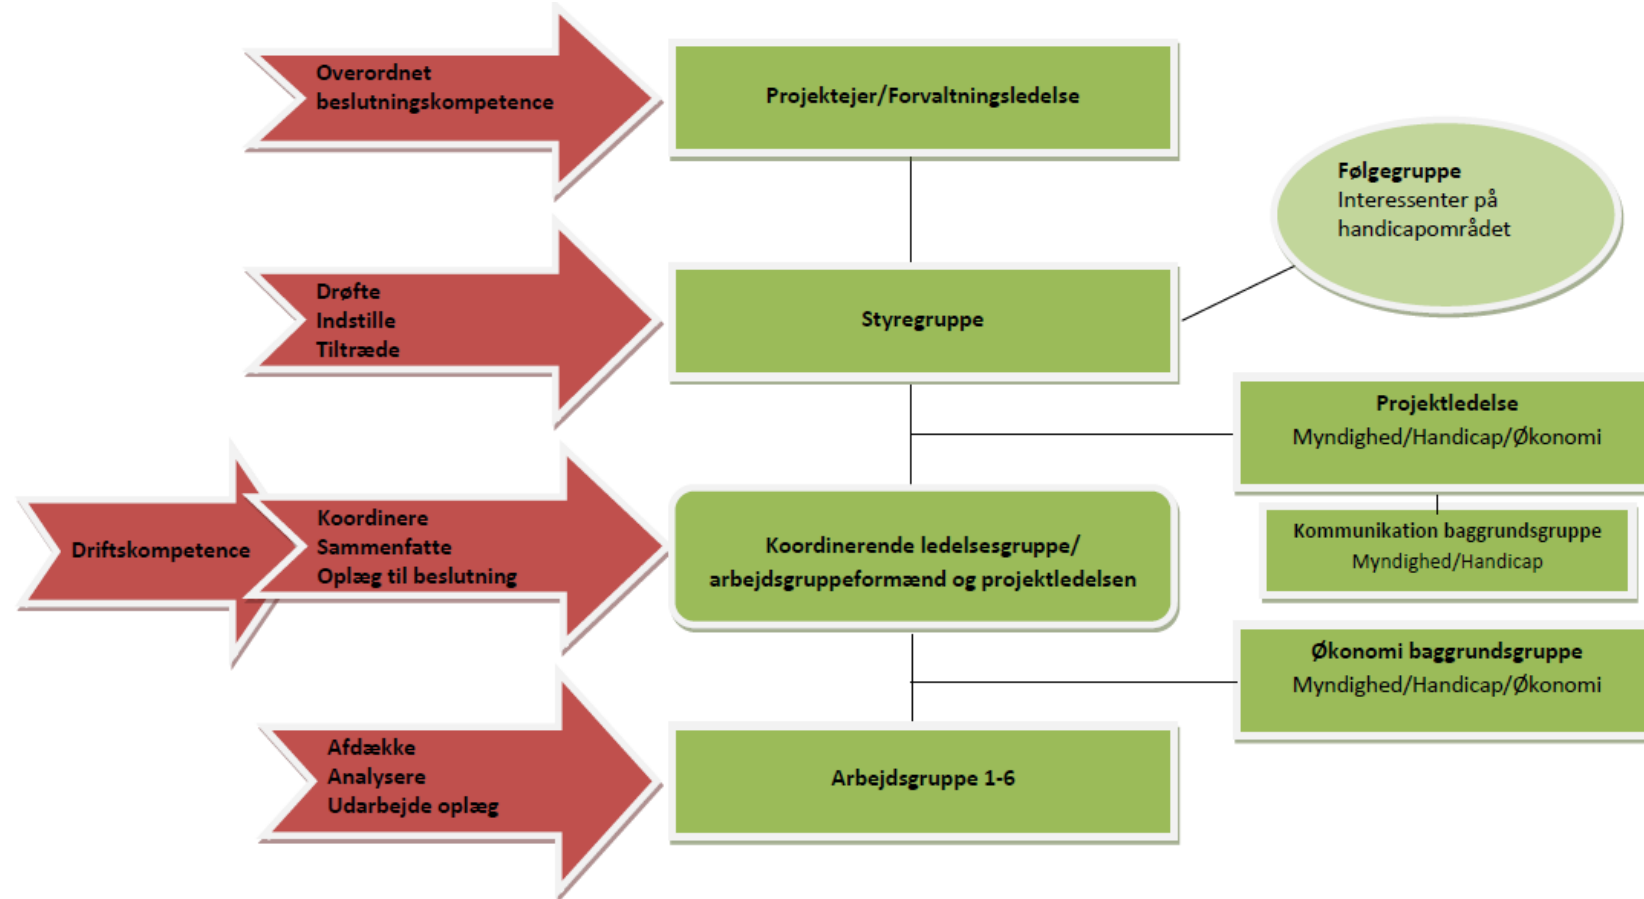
Overordnet beslutningskompetence

Projektejer/Forvaltningsledelse

Følgegruppe
Interessenter på handicapområdet

Drøfte
Indstille
Tiltræde

Styregruppe

Projektledelse
Myndighed/Handicap/Økonomi

Driftskompetence

Koordinere
Sammenfatte
Oplæg til beslutning

Koordinerende ledelsesgruppe/ arbejdsgruppeformænd og projektledelsen

Kommunikation baggrundsgruppe
Myndighed/Handicap

Økonomi baggrundsgruppe
Myndighed/Handicap/Økonomi

Afdække
Analysere
Udarbejde oplæg

Arbejdsgruppe 1-6